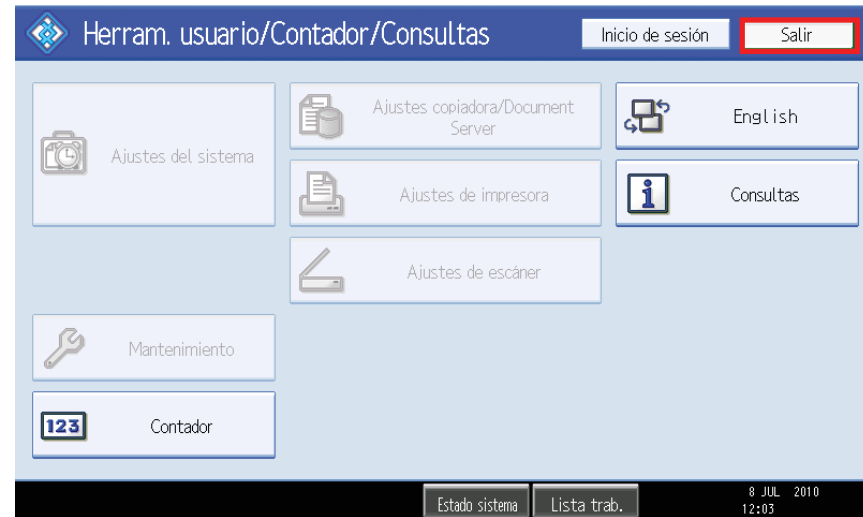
Herram. usuario/Contador/Consultas

Inicio de sesión

Salir

Ajustes del sistema

Ajustes copiadora/Document Server

Ajustes de impresora

Ajustes de escáner

English

Consultas

Mantenimiento

123

Contador

Estado sistema

Lista trab.

8 JUL 2010
12:03